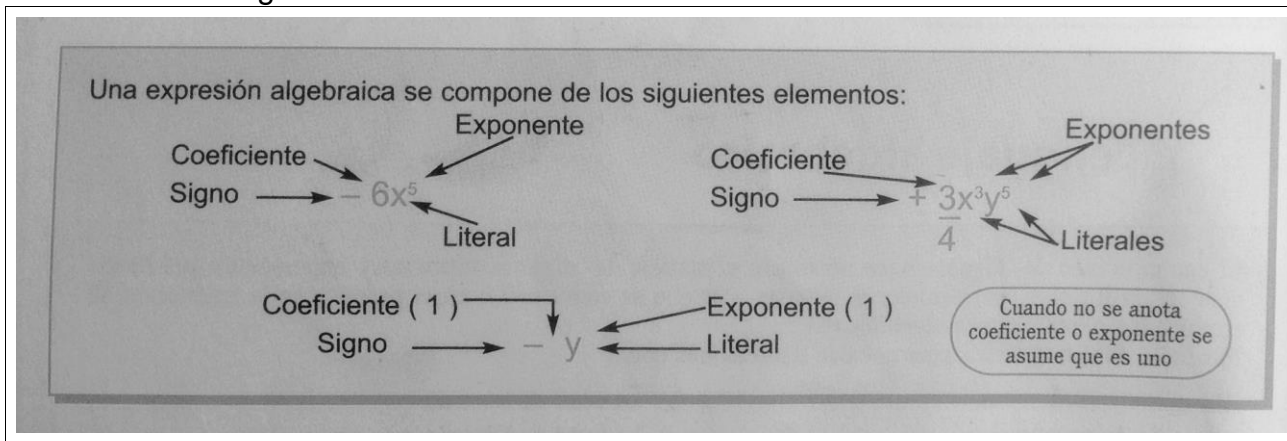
Una expresión algebraica se compone de los siguientes elementos:

Exponente
Coeficiente
Signo $-6x^5$
Literal

Exponentes
Coeficiente
Signo $+\frac{3}{4}x^3y^5$
Literales

Coeficiente ( 1 )
Signo $-y$
Exponente ( 1 )
Literal

Cuando no se anota coeficiente o exponente se asume que es uno